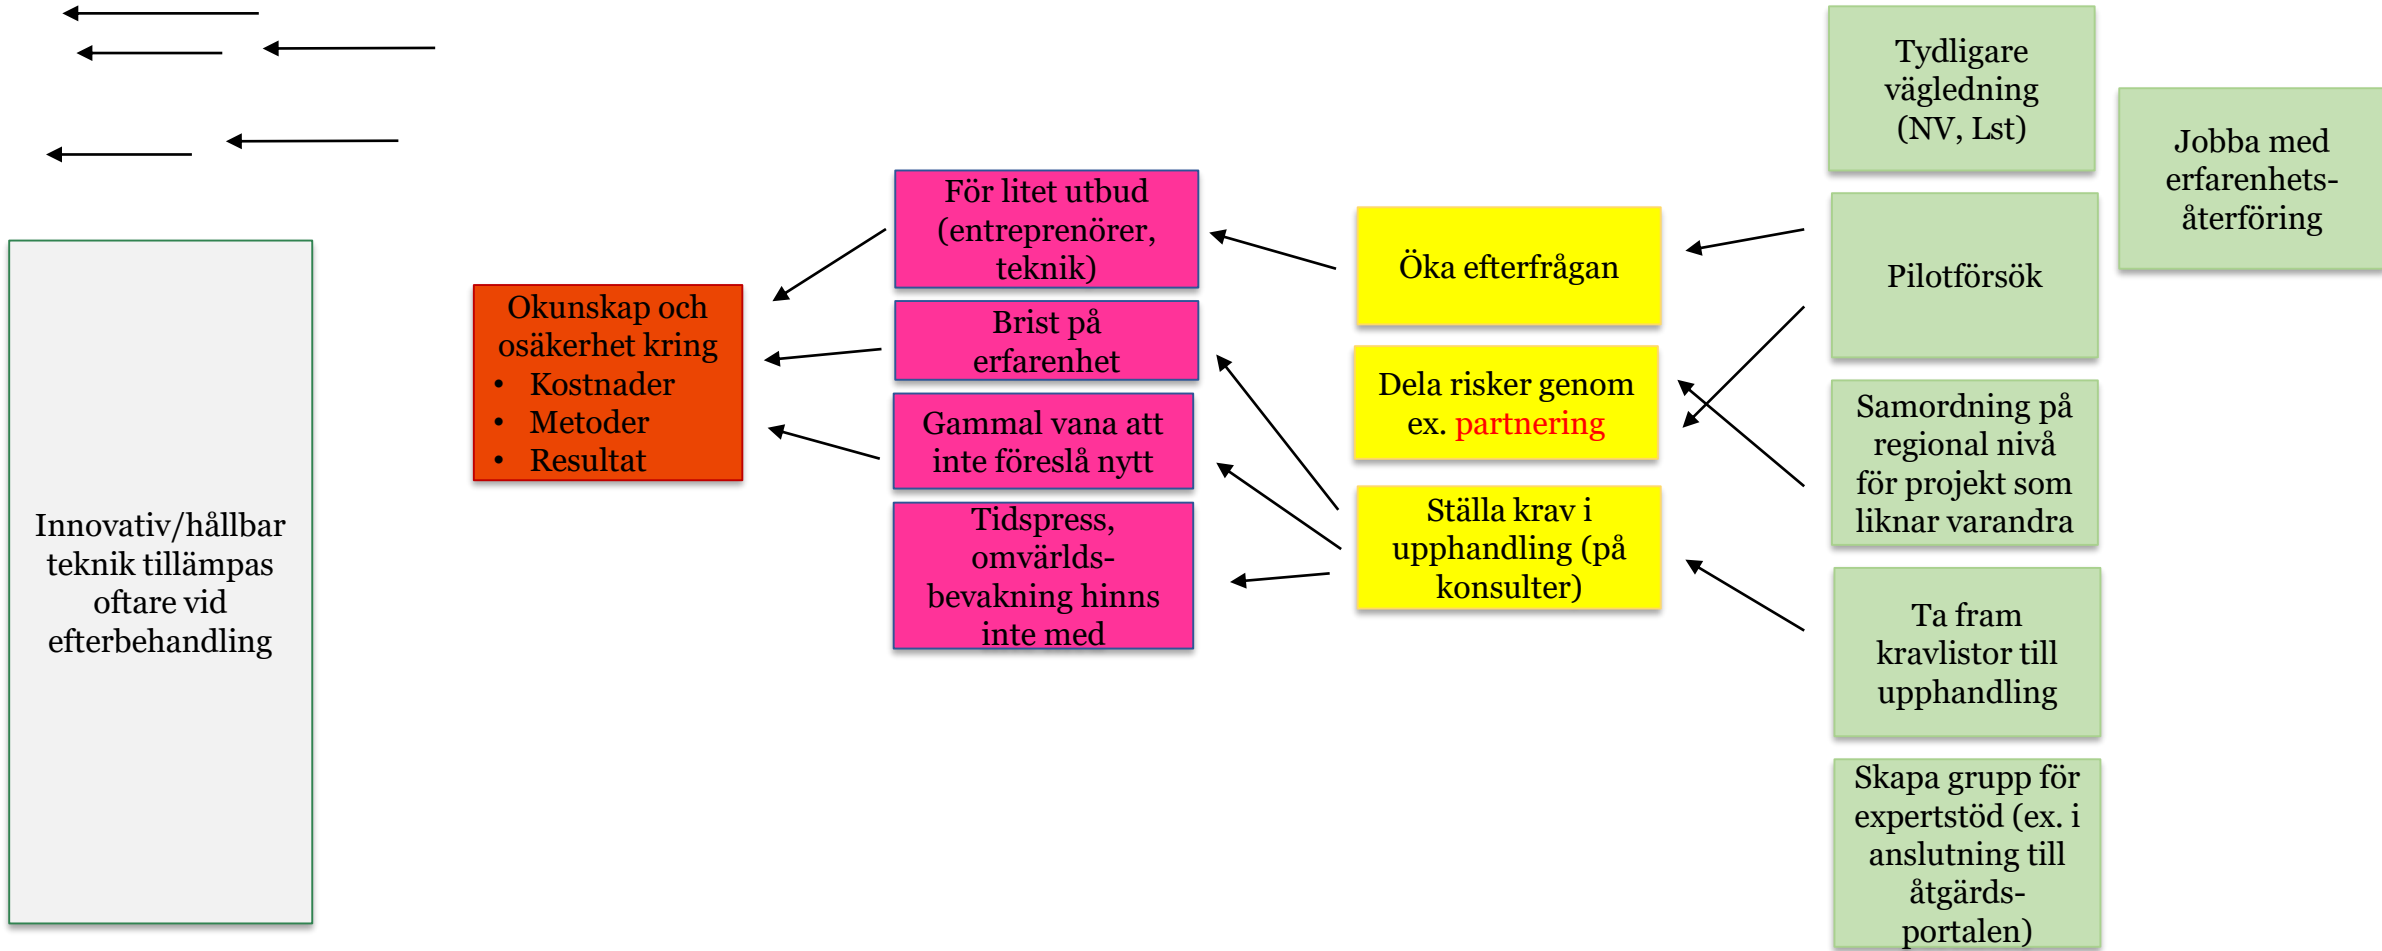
Innovativ/hållbar teknik tillämpas oftare vid efterbehandling

Okunskap och osäkerhet kring
- Kostnader
- Metoder
- Resultat

För litet utbud (entreprenörer, teknik)

Brist på erfarenhet

Gammal vana att inte föreslå nytt

Tidspress, omvärldsbevakning hinns inte med

Öka efterfrågan

Dela risker genom ex. partnering

Ställa krav i upphandling (på konsulter)

Tydligare vägledning (NV, Lst)

Pilotförsök

Samordning på regional nivå för projekt som liknar varandra

Ta fram kravlistor till upphandling

Skapa grupp för expertstöd (ex. i anslutning till åtgärdsportalen)

Jobba med erfarenhetsåterföring